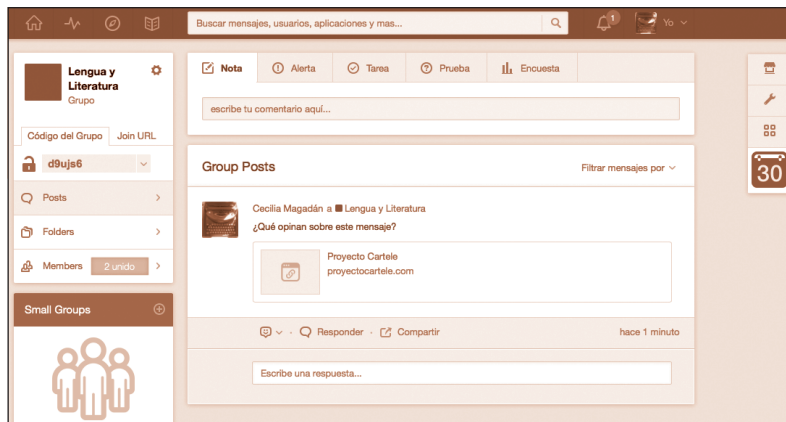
Buscar mensajes, usuarios, aplicaciones y mas...

1

Yo

Lengua y Literatura
Grupo

Código del Grupo | Join URL

d9ujs6

Posts

Folders

Members 2 unido

Small Groups

Nota | Alerta | Tarea | Prueba | Encuesta

escribe tu comentario aquí...

Group Posts

Filtrar mensajes por

Cecilia Magadán a Lengua y Literatura
¿Qué opinan sobre este mensaje?

Proyecto Cartele
proyectocartele.com

Responder · Compartir

hace 1 minuto

Escribe una respuesta...

30